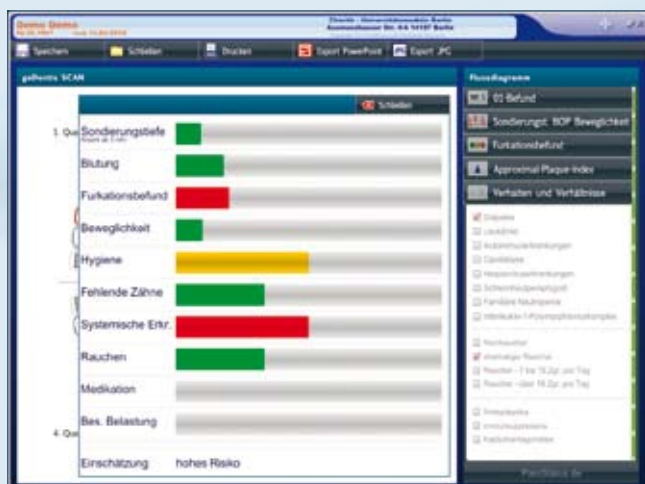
Demo Demo

Charité - Universitätsmedizin Berlin
Aßmannshauser Str. 4-6 14197 Berlin

Speichern
Schließen
Drucken
Export PowerPoint
Export JPG

gaBontis SCAN

Schließen

1. Qu

Sondierungstiefe
Blutung
Furkationsbefund
Beweglichkeit
Hygiene
Fehlende Zähne
Systemische Erkr.
Rauchen
Medikation
Bes. Belastung
Einschätzung hohes Risiko

4. Qu

Flussdiagramm

01 Befund
Sondierungst. BOP Beweglichkeit
Furkationsbefund
Approximal Plaque Index
Verhalten und Verhältnisse

Diabetes
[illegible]
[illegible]
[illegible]
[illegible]
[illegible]
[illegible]
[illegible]
Nichtraucher
ehemaliger Raucher
Raucher - 1 bis 10 Zig. pro Tag
Raucher - über 10 Zig. pro Tag
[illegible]
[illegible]
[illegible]